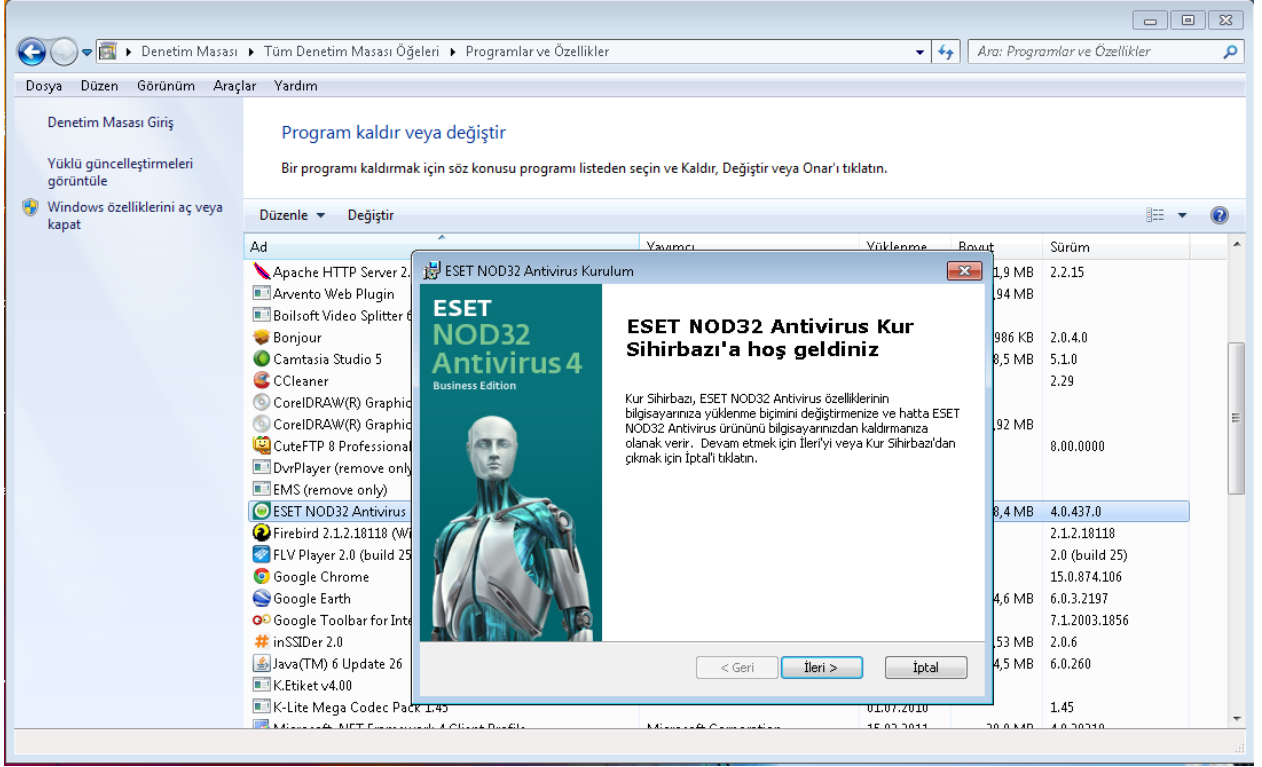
Denetim Masası ▸ Tüm Denetim Masası Öğeleri ▸ Programlar ve Özellikler

Ara: Programlar ve Özellikler

Dosya Düzen Görünüm Araçlar Yardım

Denetim Masası Giriş

Yüklü güncelleştirmeleri görüntüle

Windows özelliklerini aç veya kapat

Program kaldır veya değiştir

Bir programı kaldırmak için söz konusu programı listeden seçin ve Kaldır, Değiştir veya Onar'ı tıklatın.

Düzenle ▾ Değiştir

| Ad | Yayımcı | Yüklenme | Boyut | Sürüm |
|---|---|---|---|---|
| Apache HTTP Server 2. | | | 1,9 MB | 2.2.15 |
| Arvento Web Plugin | | | ,94 MB | |
| Boilsoft Video Splitter 6 | | | | |
| Bonjour | | | 986 KB | 2.0.4.0 |
| Camtasia Studio 5 | | | 8,5 MB | 5.1.0 |
| CCleaner | | | | 2.29 |
| CorelDRAW(R) Graphic | | | | |
| CorelDRAW(R) Graphic | | | ,92 MB | |
| CuteFTP 8 Professional | | | | 8.00.0000 |
| DvrPlayer (remove only | | | | |
| EMS (remove only) | | | | |
| ESET NOD32 Antivirus | | | 8,4 MB | 4.0.437.0 |
| Firebird 2.1.2.18118 (Wi | | | | 2.1.2.18118 |
| FLV Player 2.0 (build 25 | | | | 2.0 (build 25) |
| Google Chrome | | | | 15.0.874.106 |
| Google Earth | | | 4,6 MB | 6.0.3.2197 |
| Google Toolbar for Inte | | | | 7.1.2003.1856 |
| inSSIDer 2.0 | | | ,53 MB | 2.0.6 |
| Java(TM) 6 Update 26 | | | 4,5 MB | 6.0.260 |
| K.Etiket v4.00 | | | | |
| K-Lite Mega Codec Pack 1.45 | | 01.07.2010 | | 1.45 |

ESET NOD32 Antivirus Kurulum

ESET NOD32 Antivirus 4 Business Edition

ESET NOD32 Antivirus Kur Sihirbazı'a hoş geldiniz

Kur Sihirbazı, ESET NOD32 Antivirus özelliklerinin bilgisayarınıza yüklenme biçimini değiştirmenize ve hatta ESET NOD32 Antivirus ürününü bilgisayarınızdan kaldırmanıza olanak verir. Devam etmek için İleri'yi veya Kur Sihirbazı'dan çıkmak için İptal'i tıklatın.

< Geri İleri > İptal